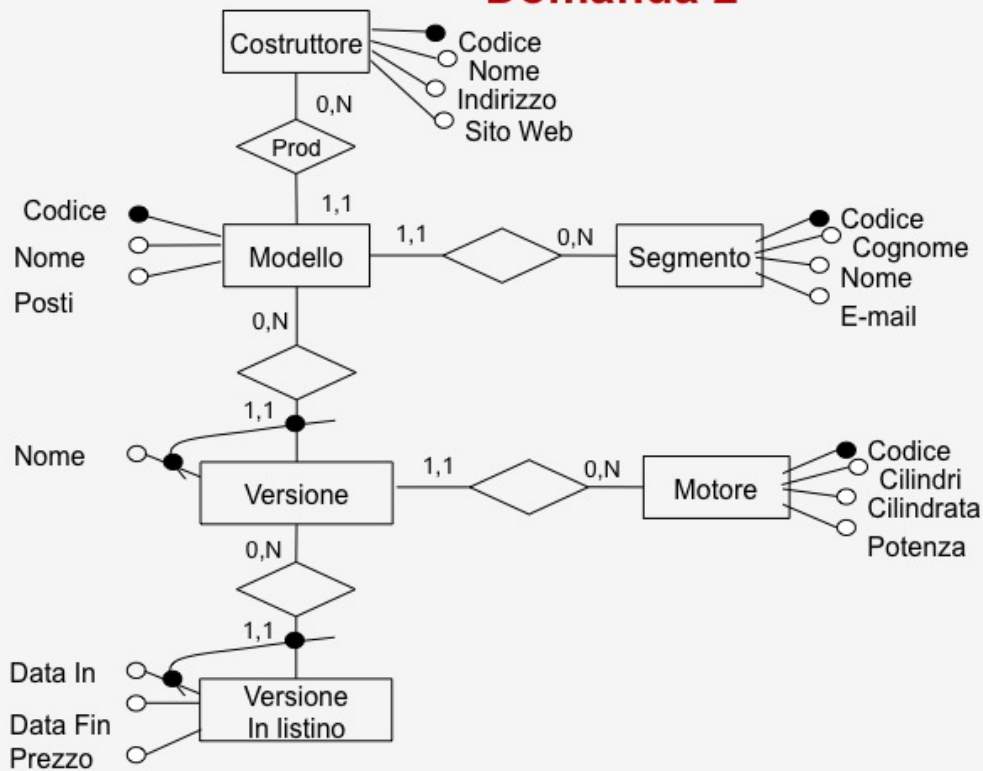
Domanda 2

Costruttore
Codice
Nome
Indirizzo
Sito Web
0,N
Prod
1,1
Codice
Nome
Posti
Modello
1,1
0,N
Segmento
Codice
Cognome
Nome
E-mail
0,N
1,1
Nome
Versione
1,1
0,N
Motore
Codice
Cilindri
Cilindrata
Potenza
0,N
1,1
Data In
Data Fin
Prezzo
Versione In listino